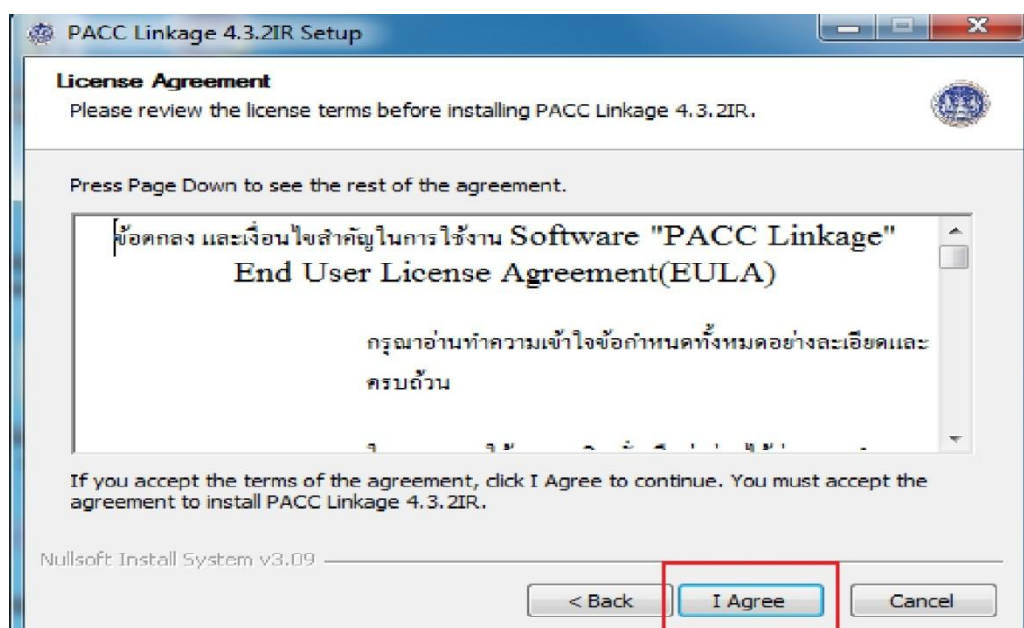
PACC Linkage 4.3.2IR Setup

License Agreement
Please review the license terms before installing PACC Linkage 4.3.2IR.

Press Page Down to see the rest of the agreement.

ข้อตกลง และเงื่อนไขสำคัญในการใช้งาน Software "PACC Linkage" End User License Agreement(EULA)

กรุณาอ่านทำความเข้าใจข้อกำหนดทั้งหมดอย่างละเอียดและครบถ้วน

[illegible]

If you accept the terms of the agreement, click I Agree to continue. You must accept the agreement to install PACC Linkage 4.3.2IR.

Nullsoft Install System v3.09

< Back | I Agree | Cancel